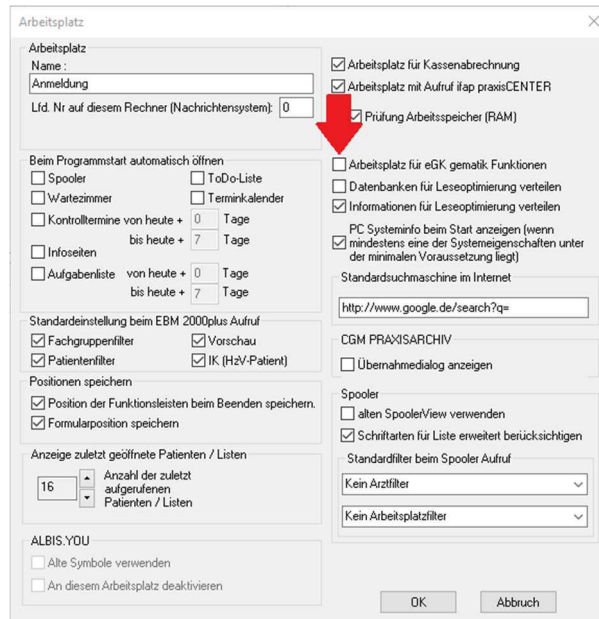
Arbeitsplatz

Arbeitsplatz
Name :
Anmeldung
Lfd. Nr auf diesem Rechner (Nachrichtensystem): 0

Beim Programmstart automatisch öffnen
Spooler
ToDo-Liste
Wartezimmer
Terminkalender
Kontrolltermine von heute + 0 Tage
bis heute + 7 Tage
Infoseiten
Aufgabenliste von heute + 0 Tage
bis heute + 7 Tage

Standardeinstellung beim EBM 2000plus Aufruf
Fachgruppenfilter
Vorschau
Patientenfilter
IK (HzV-Patient)

Positionen speichern
Position der Funktionsleisten beim Beenden speichern.
Formularposition speichern

Anzeige zuletzt geöffnete Patienten / Listen
16
Anzahl der zuletzt aufgerufenen Patienten / Listen

ALBIS.YOU
Alte Symbole verwenden
An diesem Arbeitsplatz deaktivieren

Arbeitsplatz für Kassenabrechnung
Arbeitsplatz mit Aufruf ifap praxisCENTER
Prüfung Arbeitsspeicher (RAM)
Arbeitsplatz für eGK gematik Funktionen
Datenbanken für Leseoptimierung verteilen
Informationen für Leseoptimierung verteilen
PC Systeminfo beim Start anzeigen (wenn mindestens eine der Systemeigenschaften unter der minimalen Voraussetzung liegt)

Standardsuchmaschine im Internet
http://www.google.de/search?q=

CGM PRAXISARCHIV
Übernahmedialog anzeigen

Spooler
alten SpoolerView verwenden
Schriftarten für Liste erweitert berücksichtigen
Standardfilter beim Spooler Aufruf
Kein Arztfilter
Kein Arbeitsplatzfilter

OK
Abbruch